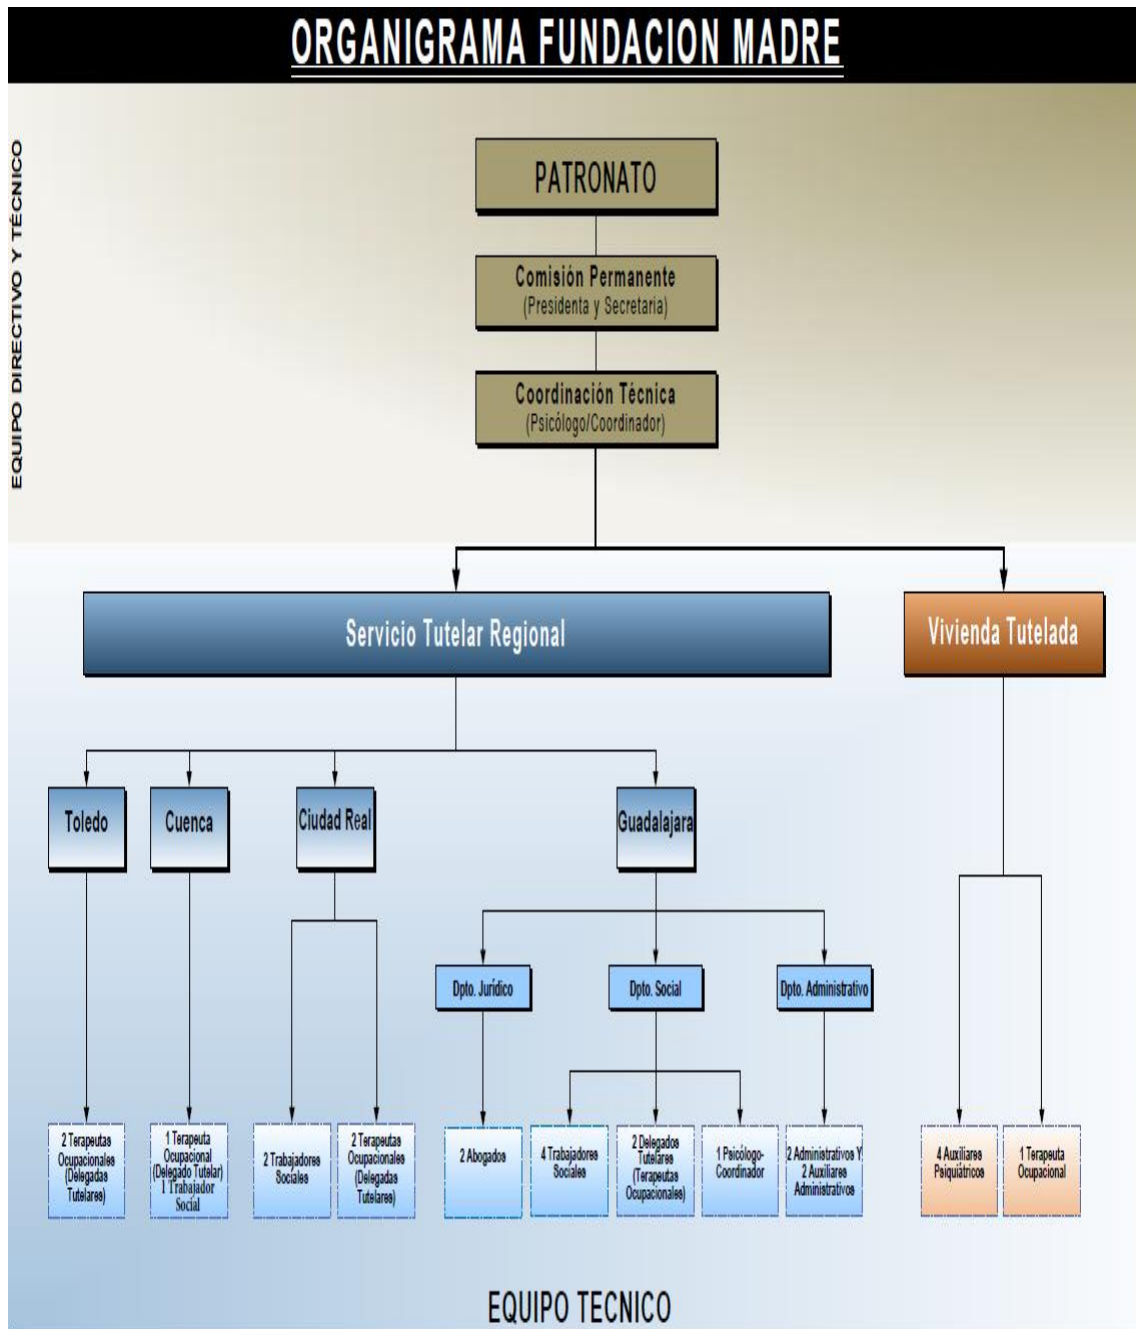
ORGANIGRAMA FUNDACION MADRE

EQUIPO DIRECTIVO Y TÉCNICO

PATRONATO

Comisión Permanente
(Presidenta y Secretaria)

Coordinación Técnica
(Psicólogo/Coordinador)

Servicio Tutelar Regional

Vivienda Tutelada

Toledo

Cuenca

Ciudad Real

Guadalajara

Dpto. Jurídico

Dpto. Social

Dpto. Administrativo

2 Terapeutas Ocupacionales (Delegadas Tutelares)

1 Terapeuta Ocupacional (Delegado Tutelar) 1 Trabajador Social

2 Trabajadores Sociales

2 Terapeutas Ocupacionales (Delegadas Tutelares)

2 Abogados

4 Trabajadores Sociales

2 Delegados Tutelares (Terapeutas Ocupacionales)

1 Psicólogo-Coordinador

2 Administrativos Y 2 Auxiliares Administrativos

4 Auxiliares Psiquiátricos

1 Terapeuta Ocupacional

EQUIPO TECNICO